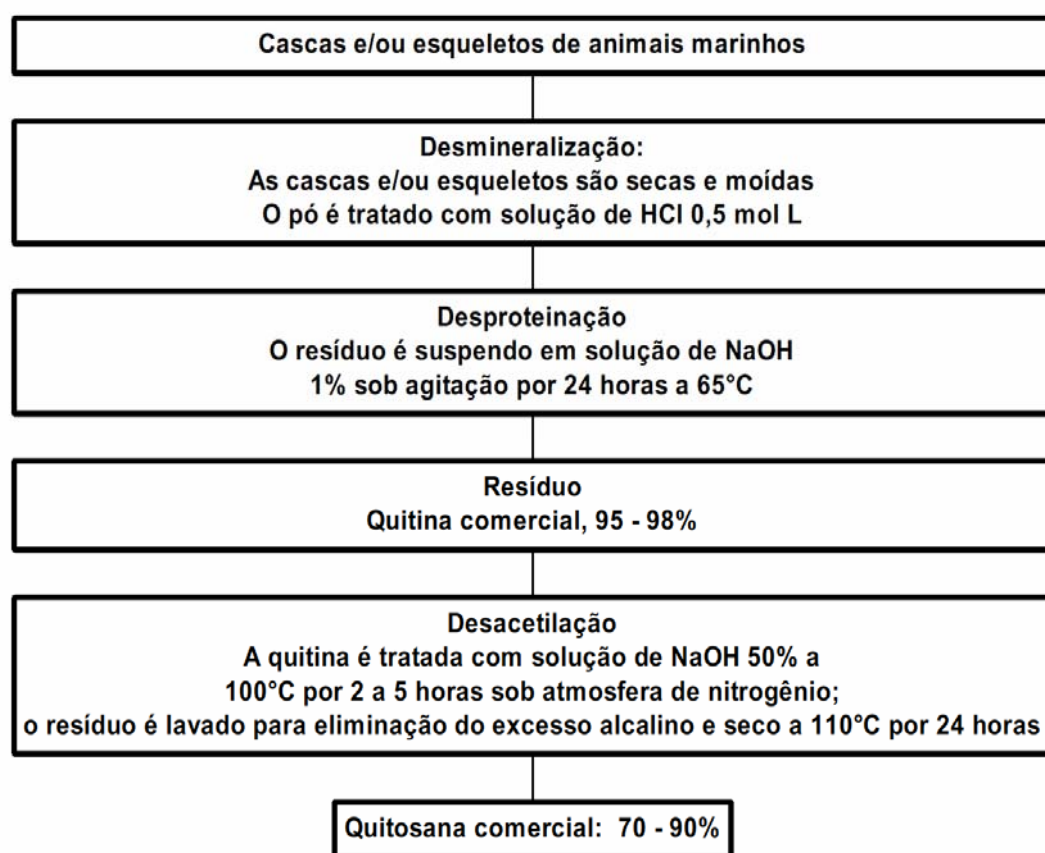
Cascas e/ou esqueletos de animais marinhos

Desmineralização:
As cascas e/ou esqueletos são secas e moídas
O pó é tratado com solução de HCl 0,5 mol L

Desproteinação
O resíduo é suspendo em solução de NaOH
1% sob agitação por 24 horas a 65°C

Resíduo
Quitina comercial, 95 - 98%

Desacetilação
A quitina é tratada com solução de NaOH 50% a
100°C por 2 a 5 horas sob atmosfera de nitrogênio;
o resíduo é lavado para eliminação do excesso alcalino e seco a 110°C por 24 horas

Quitosana comercial: 70 - 90%